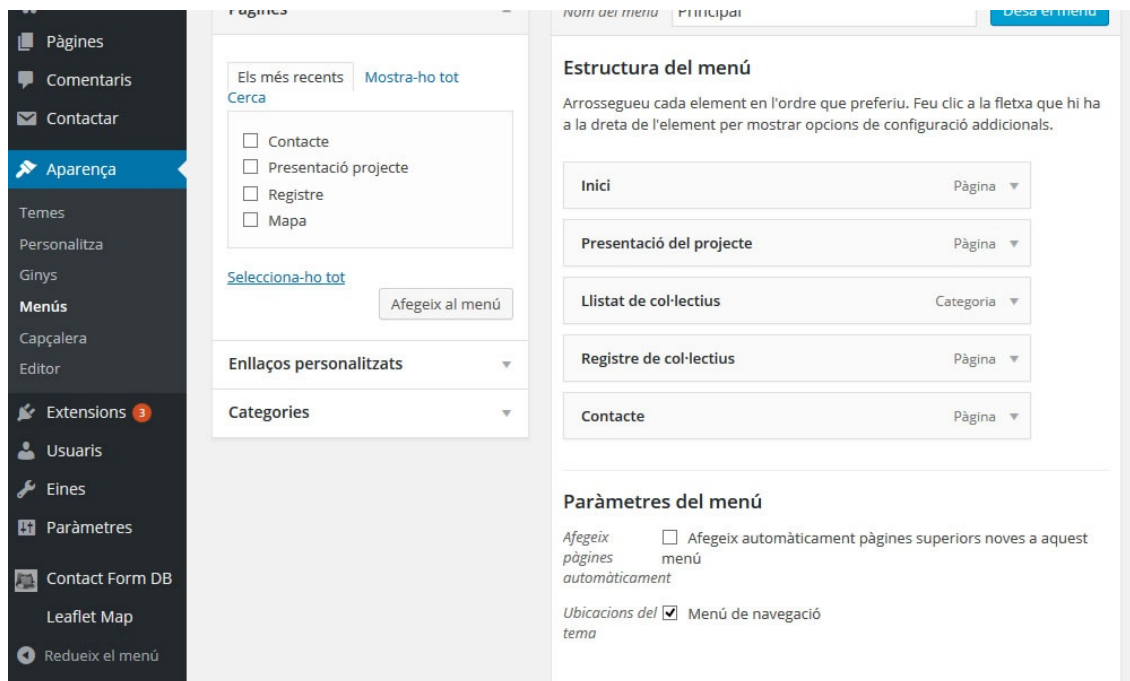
Pàgines
Comentaris
Contactar
Aparença
Temes
Personalitza
Ginys
Menús
Capçalera
Editor
Extensions 3
Usuaris
Eines
Paràmetres
Contact Form DB
Leaflet Map
Redueix el menú

Pàgines

Els més recents
Mostra-ho tot
Cerca

☐ Contacte
☐ Presentació projecte
☐ Registre
☐ Mapa

Selecciona-ho tot
Afegeix al menú

Enllaços personalitzats
Categories

Nom del menú Principal
Desa el menú

Estructura del menú

Arrossegueu cada element en l'ordre que preferiu. Feu clic a la fletxa que hi ha a la dreta de l'element per mostrar opcions de configuració addicionals.

| Inici | Pàgina |
|---|---|
| Presentació del projecte | Pàgina |
| Llistat de col·lectius | Categoria |
| Registre de col·lectius | Pàgina |
| Contacte | Pàgina |

Paràmetres del menú

Afegeix pàgines automàticament
☐ Afegeix automàticament pàgines superiors noves a aquest menú

Ubicacions del tema
☑ Menú de navegació